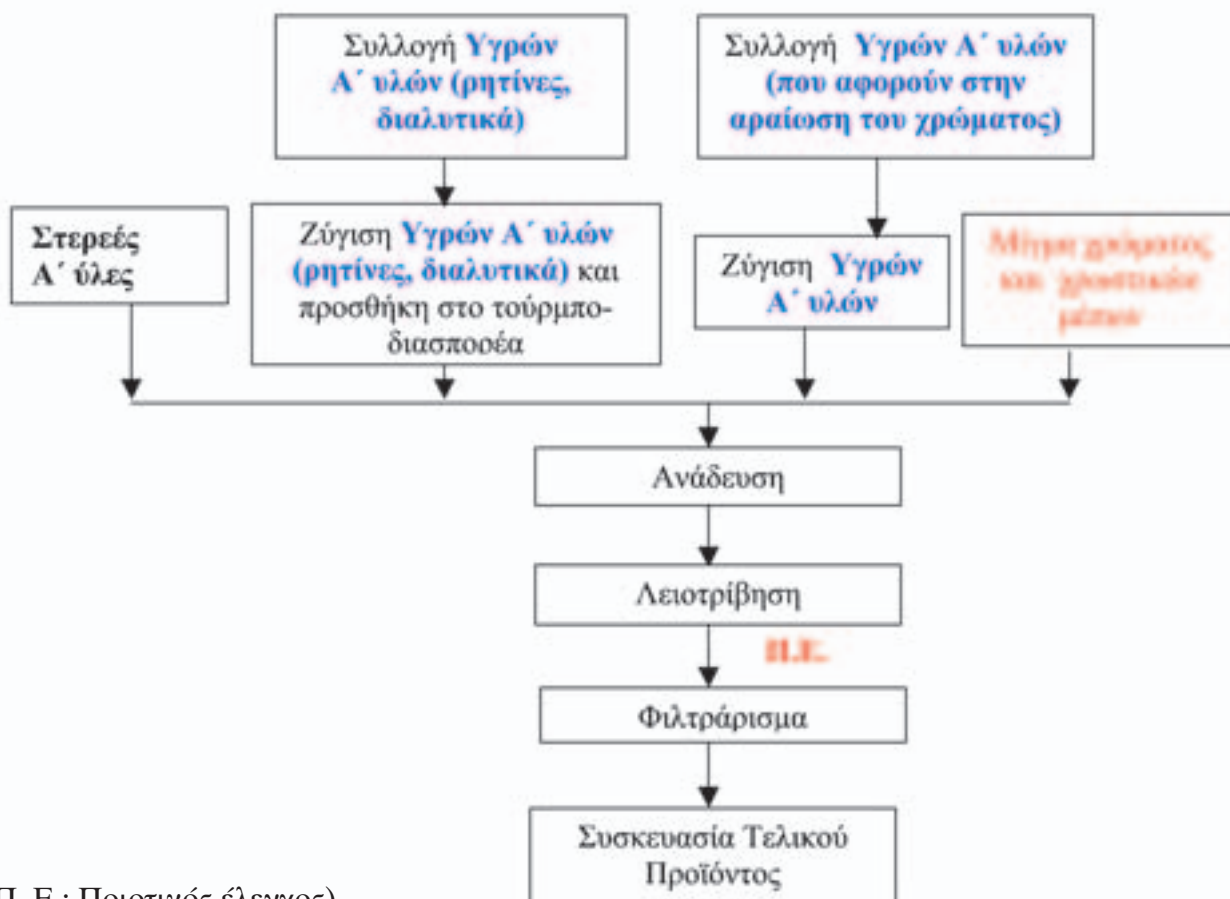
Συλλογή Υγρών Α΄ υλών (ρητίνες, διαλυτικά)

Συλλογή Υγρών Α΄ υλών (που αφορούν στην αραίωση του χρώματος)

Στερεές Α΄ ύλες

Ζύγιση Υγρών Α΄ υλών (ρητίνες, διαλυτικά) και προσθήκη στο τούρμπο-διασπορέα

Ζύγιση Υγρών Α΄ υλών

Μίγμα χρώματος και χρωστικών μέσων

Ανάδευση

Λειοτρίβηση

Π.Ε.

Φιλτράρισμα

Συσκευασία Τελικού Προϊόντος

(Π. Ε.: Ποιοτικός έλεγχος)